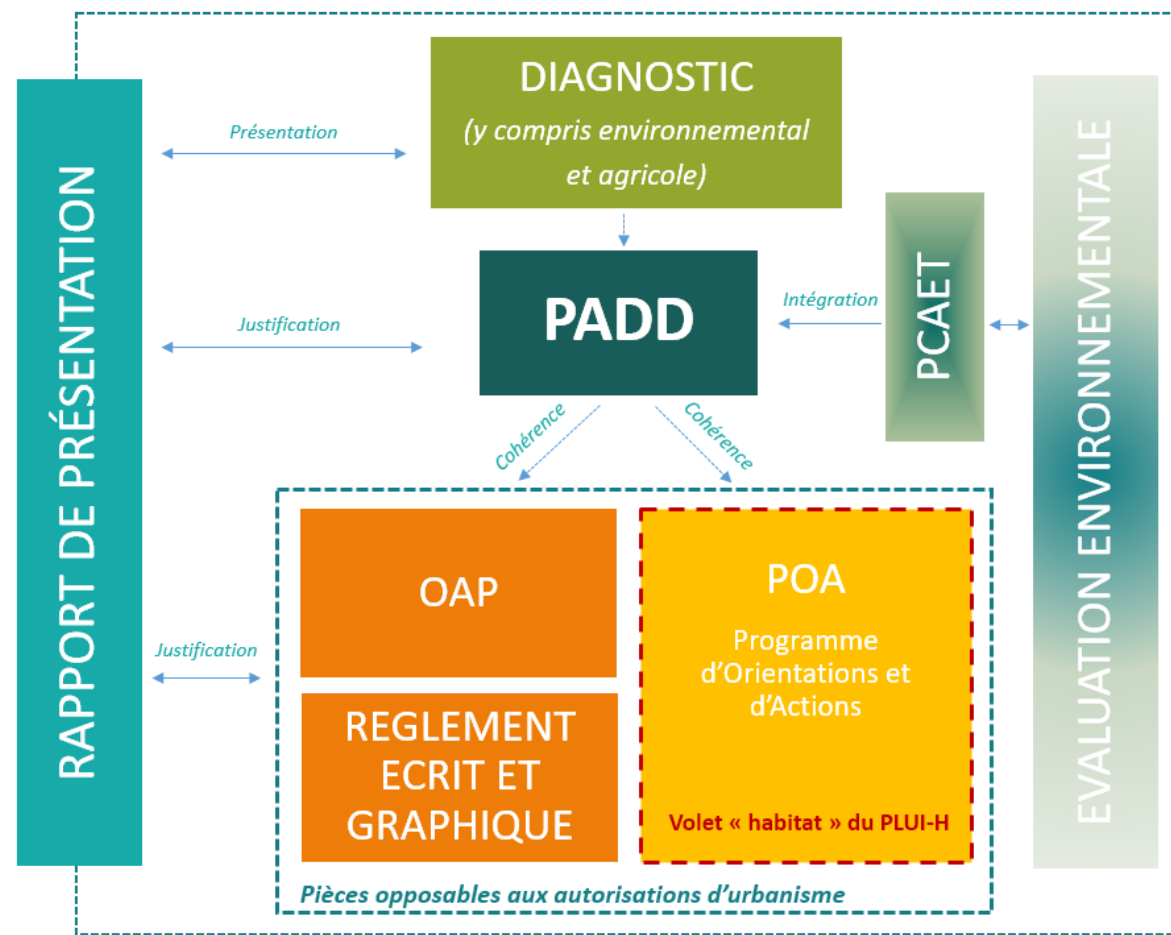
RAPPORT DE PRÉSENTATION

Présentation

DIAGNOSTIC
(y compris environnemental et agricole)

Justification

PADD

Intégration

PCAET

EVALUATION ENVIRONNEMENTALE

Cohérence

Cohérence

Justification

OAP

REGLEMENT ECRIT ET GRAPHIQUE

POA
Programme d'Orientations et d'Actions

Volet « habitat » du PLUI-H

Pièces opposables aux autorisations d'urbanisme